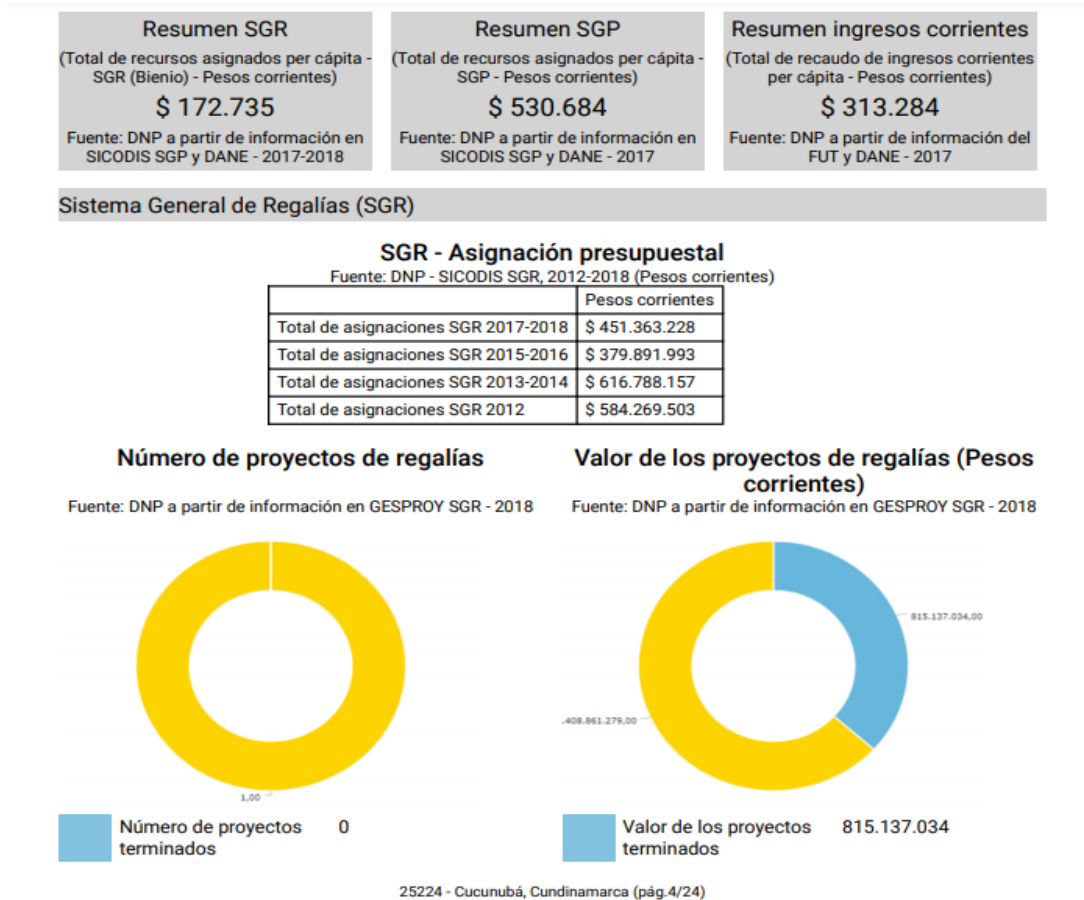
Resumen SGR
(Total de recursos asignados per cápita - SGR (Bienio) - Pesos corrientes)
$ 172.735
Fuente: DNP a partir de información en SICODIS SGP y DANE - 2017-2018

Resumen SGP
(Total de recursos asignados per cápita - SGP - Pesos corrientes)
$ 530.684
Fuente: DNP a partir de información en SICODIS SGP y DANE - 2017

Resumen ingresos corrientes
(Total de recaudo de ingresos corrientes per cápita - Pesos corrientes)
$ 313.284
Fuente: DNP a partir de información del FUT y DANE - 2017

Sistema General de Regalías (SGR)

SGR - Asignación presupuestal
Fuente: DNP - SICODIS SGR, 2012-2018 (Pesos corrientes)

| | Pesos corrientes |
|---|---|
| Total de asignaciones SGR 2017-2018 | $ 451.363.228 |
| Total de asignaciones SGR 2015-2016 | $ 379.891.993 |
| Total de asignaciones SGR 2013-2014 | $ 616.788.157 |
| Total de asignaciones SGR 2012 | $ 584.269.503 |

Número de proyectos de regalías
Fuente: DNP a partir de información en GESPROY SGR - 2018

1,00

Número de proyectos terminados 0

Valor de los proyectos de regalías (Pesos corrientes)
Fuente: DNP a partir de información en GESPROY SGR - 2018

815.137.034,00
.408.861.279,00

Valor de los proyectos terminados 815.137.034

25224 - Cucunubá, Cundinamarca (pág.4/24)